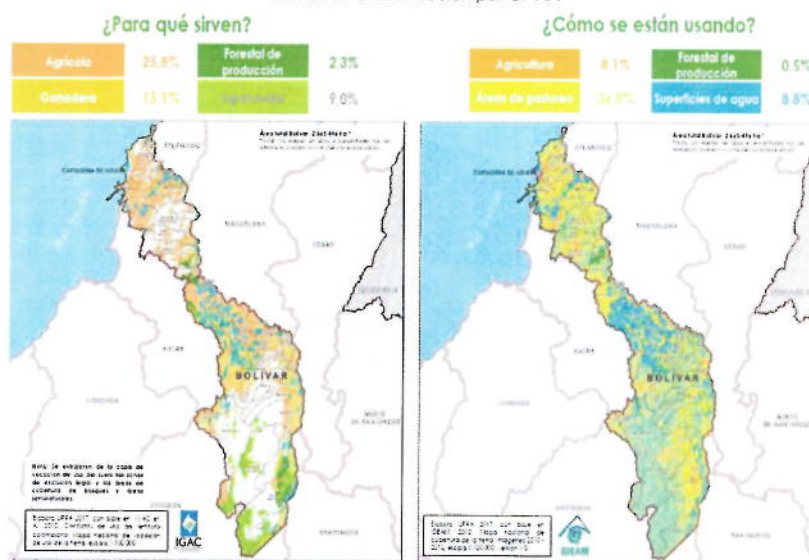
¿Para qué sirven?

| Agrícola | 25.8% | Forestal de producción | 2.3% |
|---|---|---|---|
| Ganadera | 15.1% | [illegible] | 9.0% |

¿Cómo se están usando?

| Agricultura | 8.1% | Forestal de producción | 0.5% |
|---|---|---|---|
| Áreas de pastoreo | 36.8% | Superficies de agua | 8.8% |

Área total Bolívar: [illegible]
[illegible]

CARTAGENA DE INDIAS

MAGDALENA

CESAR

SUCRE

BOLIVAR

CORDOBA

ANTIOQUIA

SANTANDER

NORTE DE SANTANDER

Nota: Se excluyeron de la capa de vocación de uso del suelo las zonas de exclusión legal y las áreas en cobertura de bosques y áreas seminaturales.

Elaboró UPRA 2017, con base en: IGAC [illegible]

IGAC

Área total Bolívar: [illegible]
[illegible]

CARTAGENA DE INDIAS

MAGDALENA

CESAR

SUCRE

BOLIVAR

CORDOBA

ANTIOQUIA

SANTANDER

Elaboró UPRA 2017, con base en: IDEAM 2010. Mapa nacional de cobertura de la tierra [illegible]

IDEAM